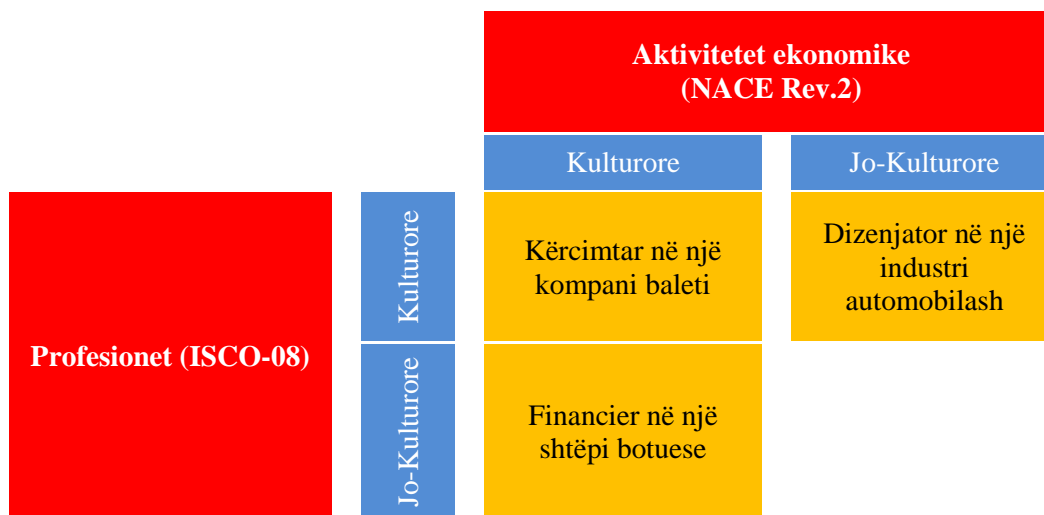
| | | Aktivitetet ekonomike (NACE Rev.2) | |
|---|---|---|---|
| | | Kulturore | Jo-Kulturore |
| Profesionet (ISCO-08) | Kulturore | Kërcimtar në një kompani baleti | Dizenjator në një industri automobilash |
| | Jo-Kulturore | Financier në një shtëpi botuese | |